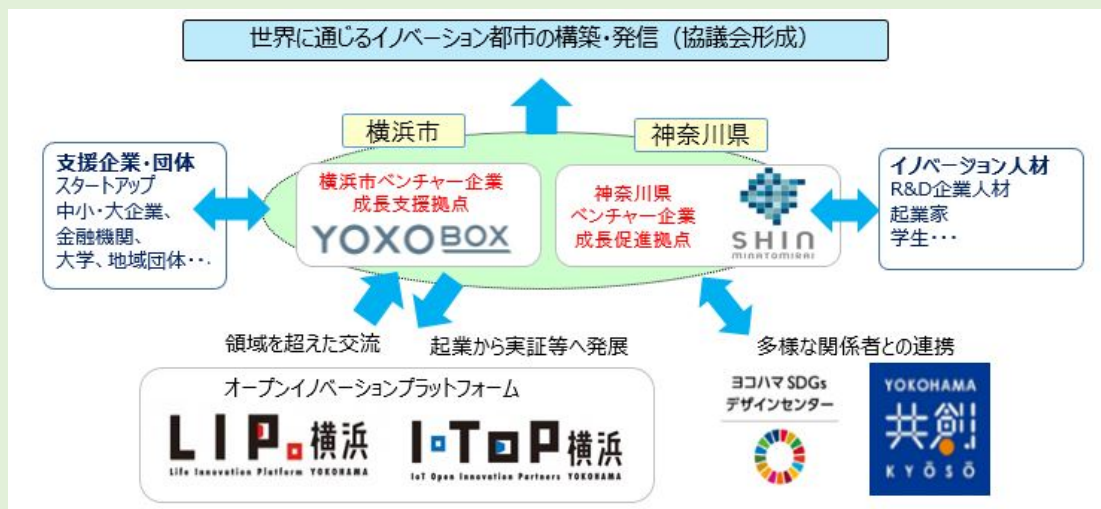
世界に通じるイノベーション都市の構築・発信（協議会形成）

横浜市

神奈川県

支援企業・団体
スタートアップ
中小・大企業、
金融機関、
大学、地域団体・・.

横浜市ベンチャー企業成長支援拠点
YOXO BOX

神奈川県ベンチャー企業成長促進拠点
SHIN MINATOMIRAI

イノベーション人材
R&D企業人材
起業家
学生・・・

領域を超えた交流

起業から実証等へ発展

多様な関係者との連携

オープンイノベーションプラットフォーム

LIP.横浜
Life Innovation Platform YOKOHAMA

I・TOP横浜
IoT Open Innovation Partners YOKOHAMA

ヨコハマSDGsデザインセンター

YOKOHAMA
共創
KYŌSŌ